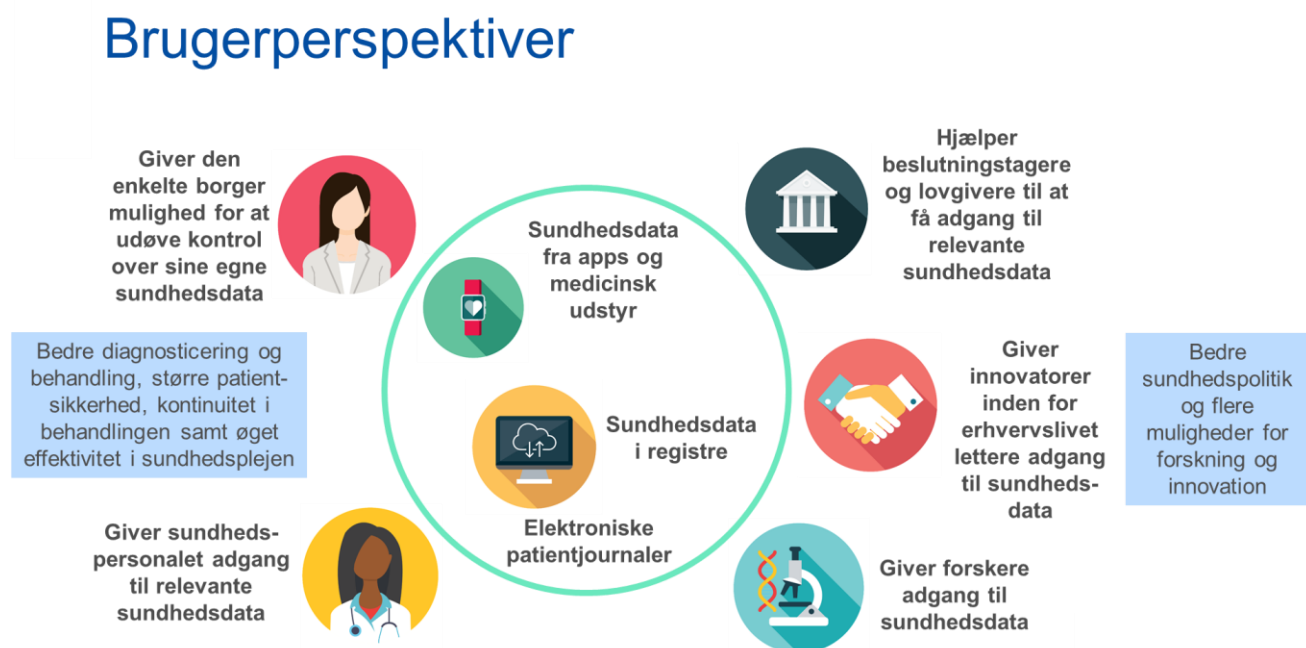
Brugerperspektiver

Giver den enkelte borger mulighed for at udøve kontrol over sine egne sundhedsdata

Bedre diagnosticering og behandling, større patientsikkerhed, kontinuitet i behandlingen samt øget effektivitet i sundhedsplejen

Giver sundhedspersonalet adgang til relevante sundhedsdata

Sundhedsdata fra apps og medicinsk udstyr

Sundhedsdata i registre

Elektroniske patientjournaler

Hjælper beslutningstagere og lovgivere til at få adgang til relevante sundhedsdata

Giver innovatorer inden for erhvervslivet lettere adgang til sundhedsdata

Bedre sundhedspolitik og flere muligheder for forskning og innovation

Giver forskere adgang til sundhedsdata